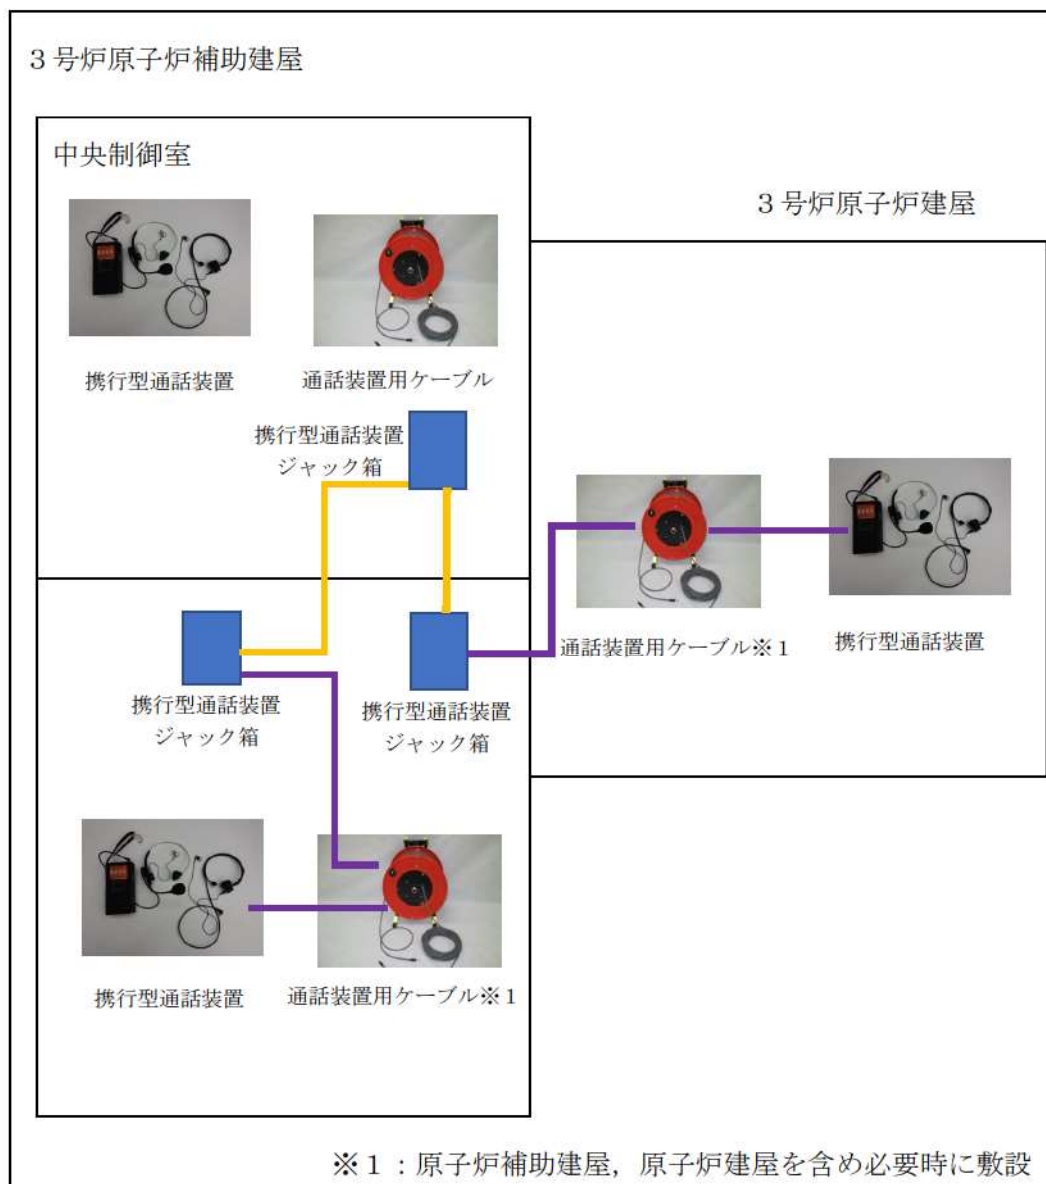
３号炉原子炉補助建屋

中央制御室

３号炉原子炉建屋

携行型通話装置

通話装置用ケーブル

携行型通話装置
ジャック箱

通話装置用ケーブル※１

携行型通話装置

携行型通話装置
ジャック箱

携行型通話装置
ジャック箱

携行型通話装置

通話装置用ケーブル※１

※１：原子炉補助建屋，原子炉建屋を含め必要時に敷設